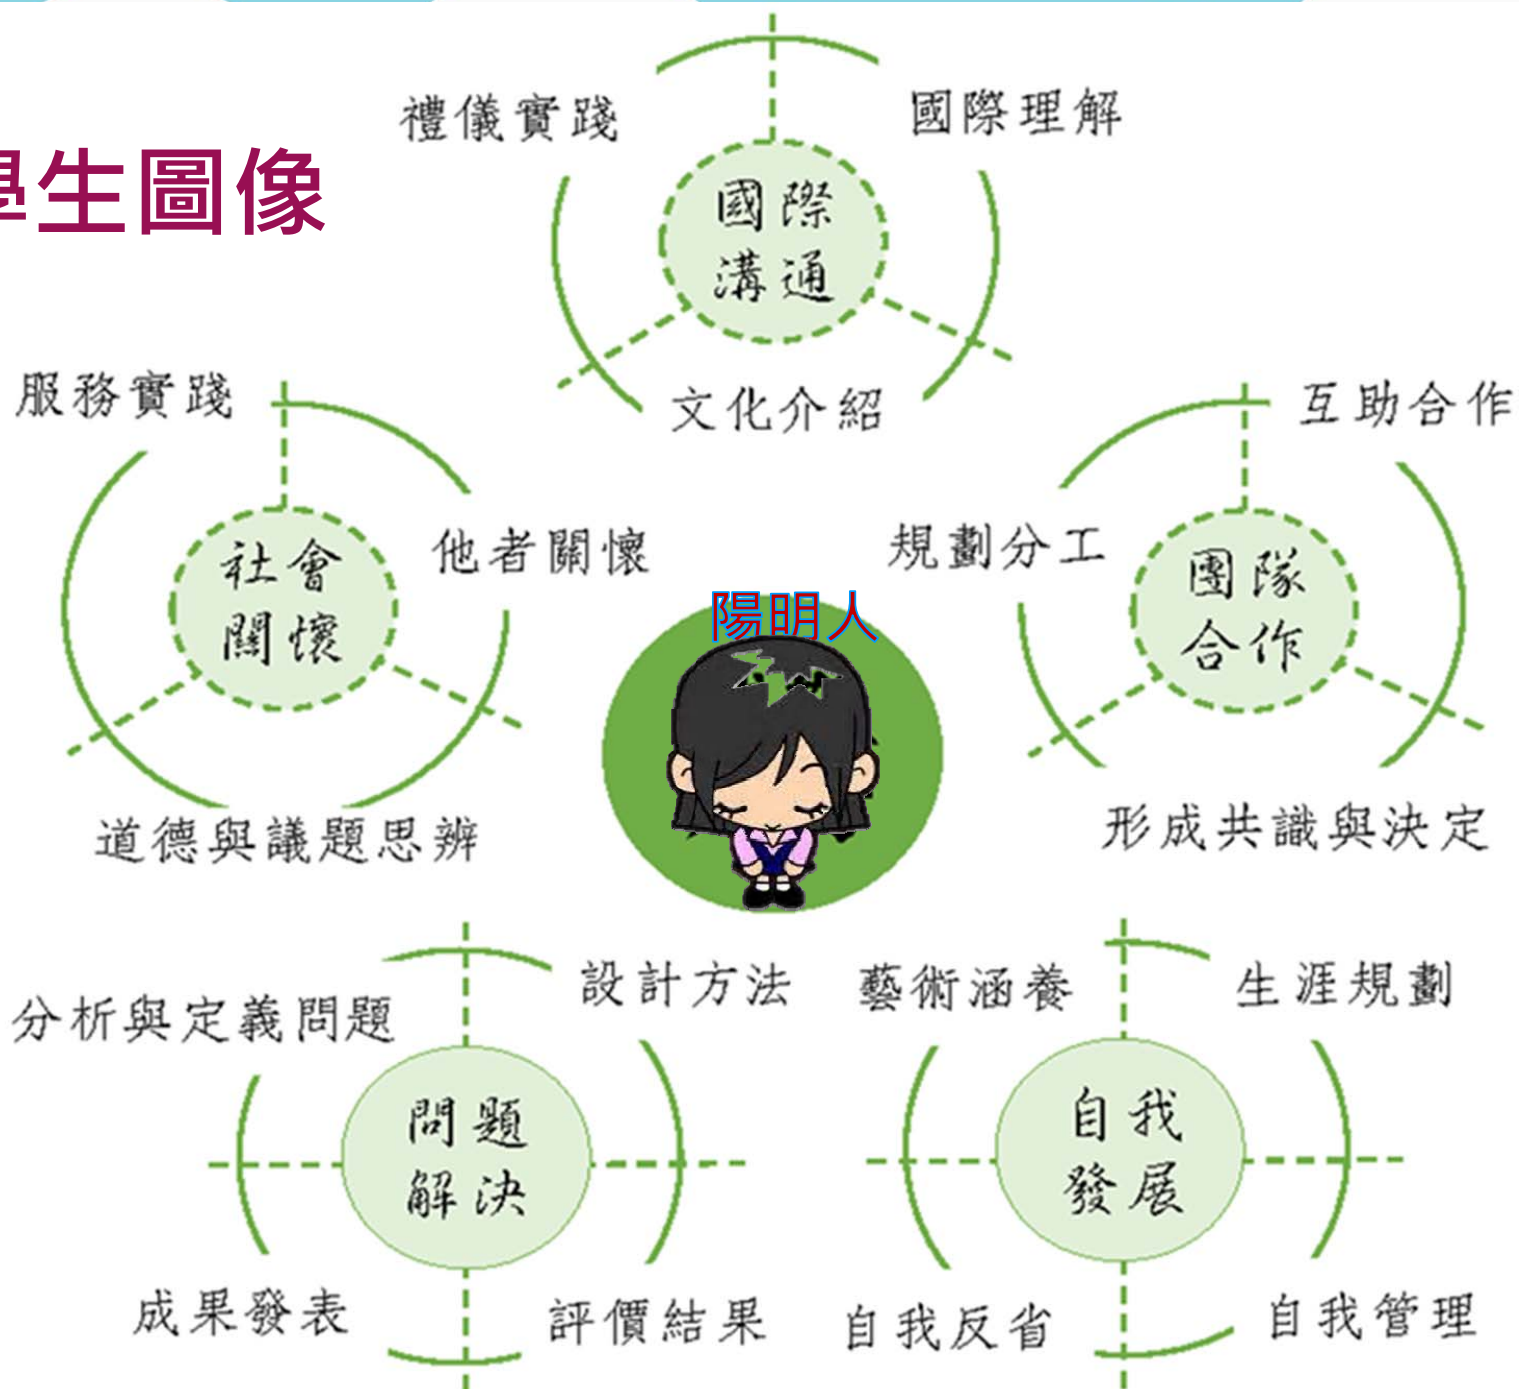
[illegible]生圖像

禮儀實踐
國際理解
國際溝通
文化介紹

服務實踐
社會關懷
他者關懷
道德與議題思辨

陽明人

規劃分工
互助合作
團隊合作
形成共識與決定

分析與定義問題
設計方法
問題解決
成果發表
評價結果

藝術涵養
生涯規劃
自我發展
自我反省
自我管理